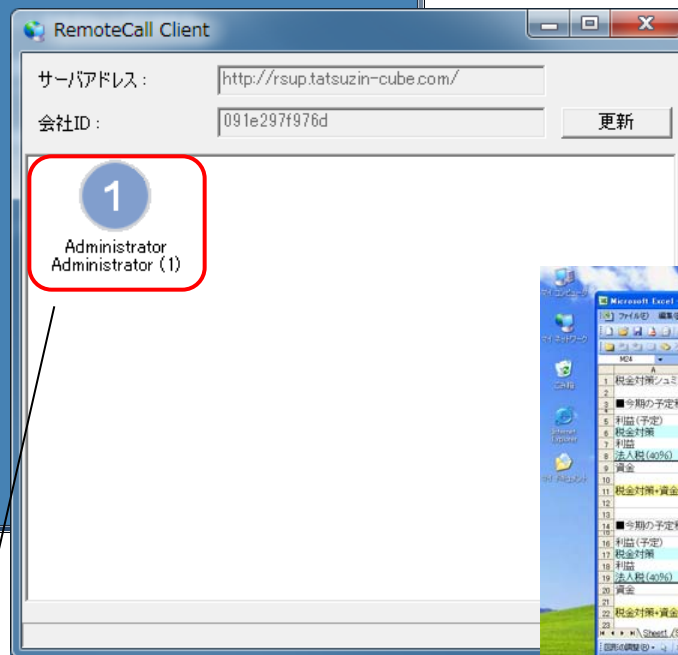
RemoteCall Client

サーバアドレス： http://rsup.tatsuzin-cube.com/

会社ID： 091e297f976d

更新

1
Administrator
Administrator (1)

Microsoft Excel

ファイル(F) 編集

M24

| | A |
|---|---|
| 1 | 税金対策シュミ |
| 2 | |
| 3 | ■今期の予定 |
| 4 | |
| 5 | 利益(予定) |
| 6 | 税金対策 |
| 7 | 利益 |
| 8 | 法人税(40%) |
| 9 | 資金 |
| 10 | |
| 11 | 税金対策+資金 |
| 12 | |
| 13 | |
| 14 | ■今期の予定 |
| 15 | |
| 16 | 利益(予定) |
| 17 | 税金対策 |
| 18 | 利益 |
| 19 | 法人税(40%) |
| 20 | 資金 |
| 21 | |
| 22 | 税金対策+資金 |
| 23 | |

Sheet1

マイ コンピュータ
マイ ネットワーク
ごみ箱
Internet Explorer
マイ ドキュメント